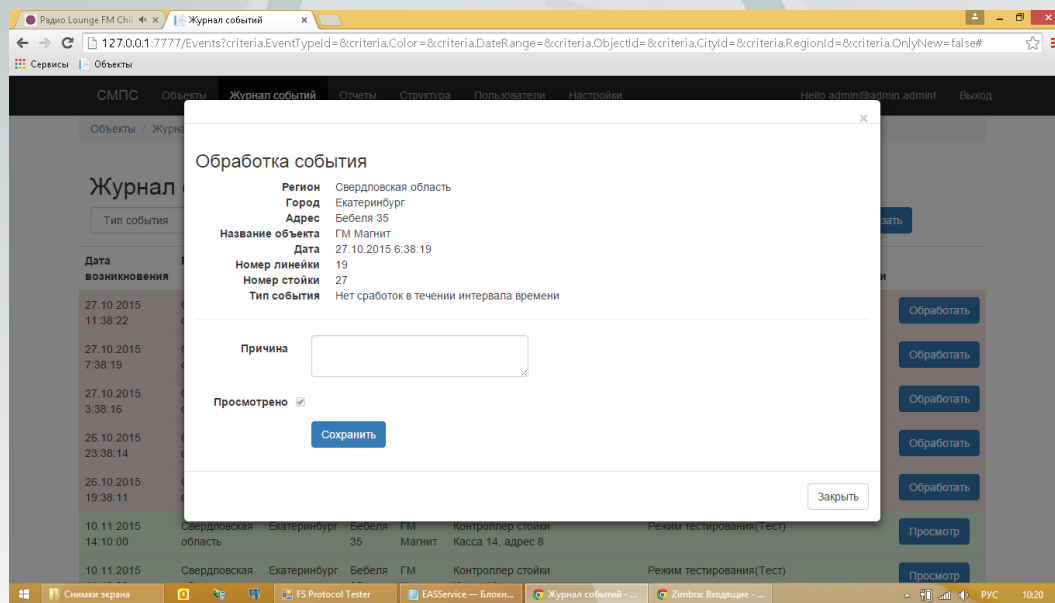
Радио Lounge FM Chi
Журнал событий

127.0.0.1:7777/Events?criteria.EventTypeId=&criteria.Color=&criteria.DateRange=&criteria.ObjectId=&criteria.CityId=&criteria.RegionId=&criteria.OnlyNew=false#

Сервисы
Объекты

СМПС
Объекты
Журнал событий
Отчеты
Структура
Пользователи
Настройки
Hello admin@admin.admin!
Выход

Объекты / Журна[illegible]

Журнал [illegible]

Тип события

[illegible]зать

Дата возникновения

| | | | | | | |
|---|---|---|---|---|---|---|
| 27.10.2015 11:38:22 | | | | | | Обработать |
| 27.10.2015 7:38:19 | | | | | | Обработать |
| 27.10.2015 3:38:16 | | | | | | Обработать |
| 26.10.2015 23:38:14 | | | | | | Обработать |
| 26.10.2015 19:38:11 | | | | | | Обработать |
| 10.11.2015 14:10:00 | Свердловская область | Екатеринбург | Бебеля 35 | ГМ Магнит | Контроллер стойки Касса 14, адрес 8 | Режим тестирования(Тест) | Просмотр |
| 10.11.2015 | Свердловская | Екатеринбург | Бебеля | ГМ | Контроллер стойки | Режим тестирования(Тест) | Просмотр |

×

Обработка события

Регион Свердловская область
Город Екатеринбург
Адрес Бебеля 35
Название объекта ГМ Магнит
Дата 27.10.2015 6:38:19
Номер линейки 19
Номер стойки 27
Тип события Нет сработок в течении интервала времени

Причина

Просмотрено

Сохранить

Закрыть

Снимки экрана
FS Protocol Tester
EASService — Блокн...
Журнал событий - ...
Zimbra: Входящие - ...
РУС
10:20